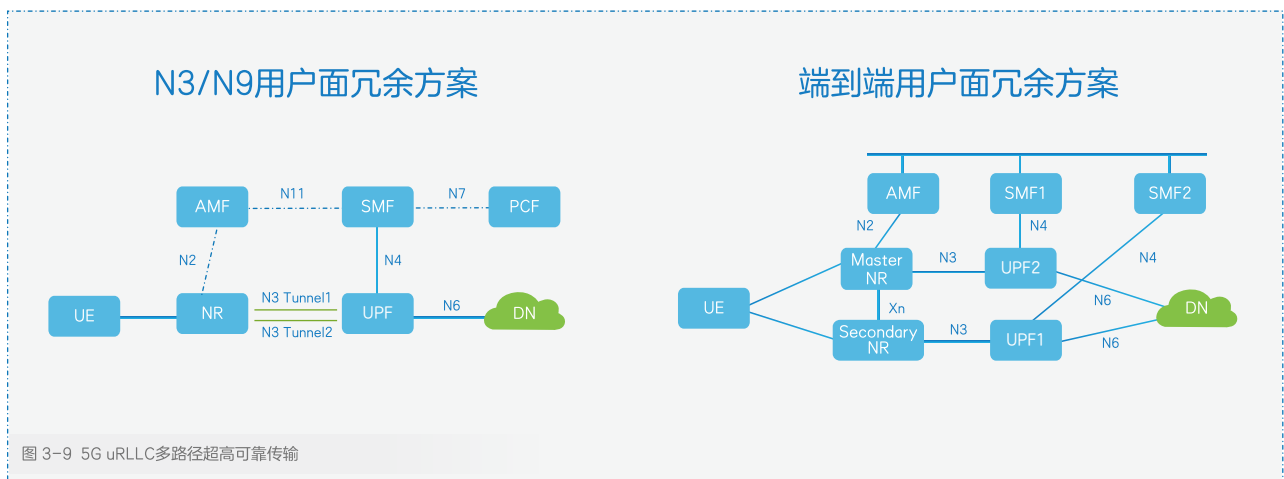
N3/N9用户面冗余方案

AMF
N11
SMF
N7
PCF
N2
N4
UE
NR
N3 Tunnel1
N3 Tunnel2
UPF
N6
DN

端到端用户面冗余方案

AMF
SMF1
SMF2
N2
N4
Master NR
N3
UPF2
N4
UE
Xn
N6
DN
Secondary NR
N3
UPF1
N6

图 3-9 5G uRLLC多路径超高可靠传输